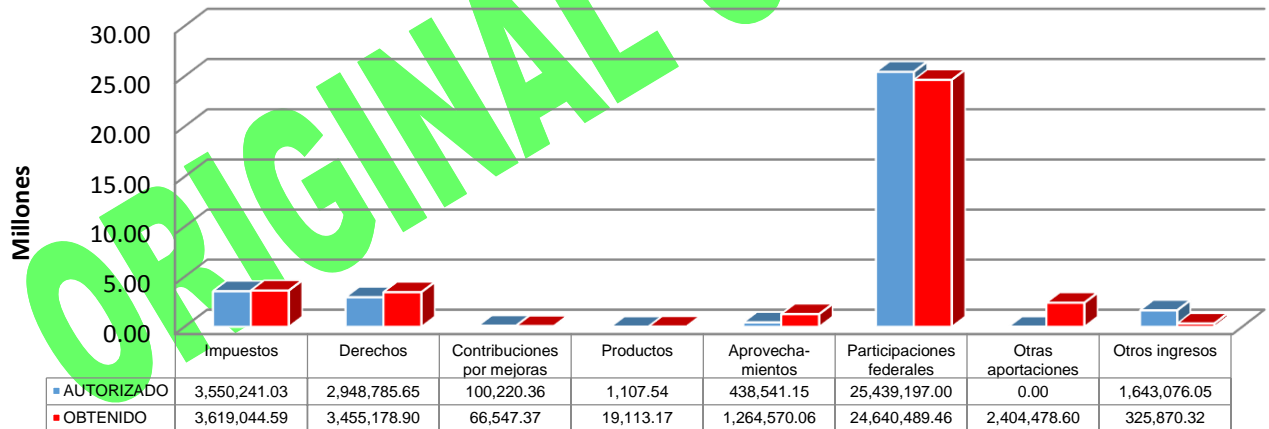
ORIGINAL

30.00
25.00
20.00
15.00
10.00
5.00
0.00

Millones

| | Impuestos | Derechos | Contribuciones por mejoras | Productos | Aprovechamientos | Participaciones federales | Otras aportaciones | Otros ingresos |
|---|---|---|---|---|---|---|---|---|
| AUTORIZADO | 3,550,241.03 | 2,948,785.65 | 100,220.36 | 1,107.54 | 438,541.15 | 25,439,197.00 | 0.00 | 1,643,076.05 |
| OBTENIDO | 3,619,044.59 | 3,455,178.90 | 66,547.37 | 19,113.17 | 1,264,570.06 | 24,640,489.46 | 2,404,478.60 | 325,870.32 |